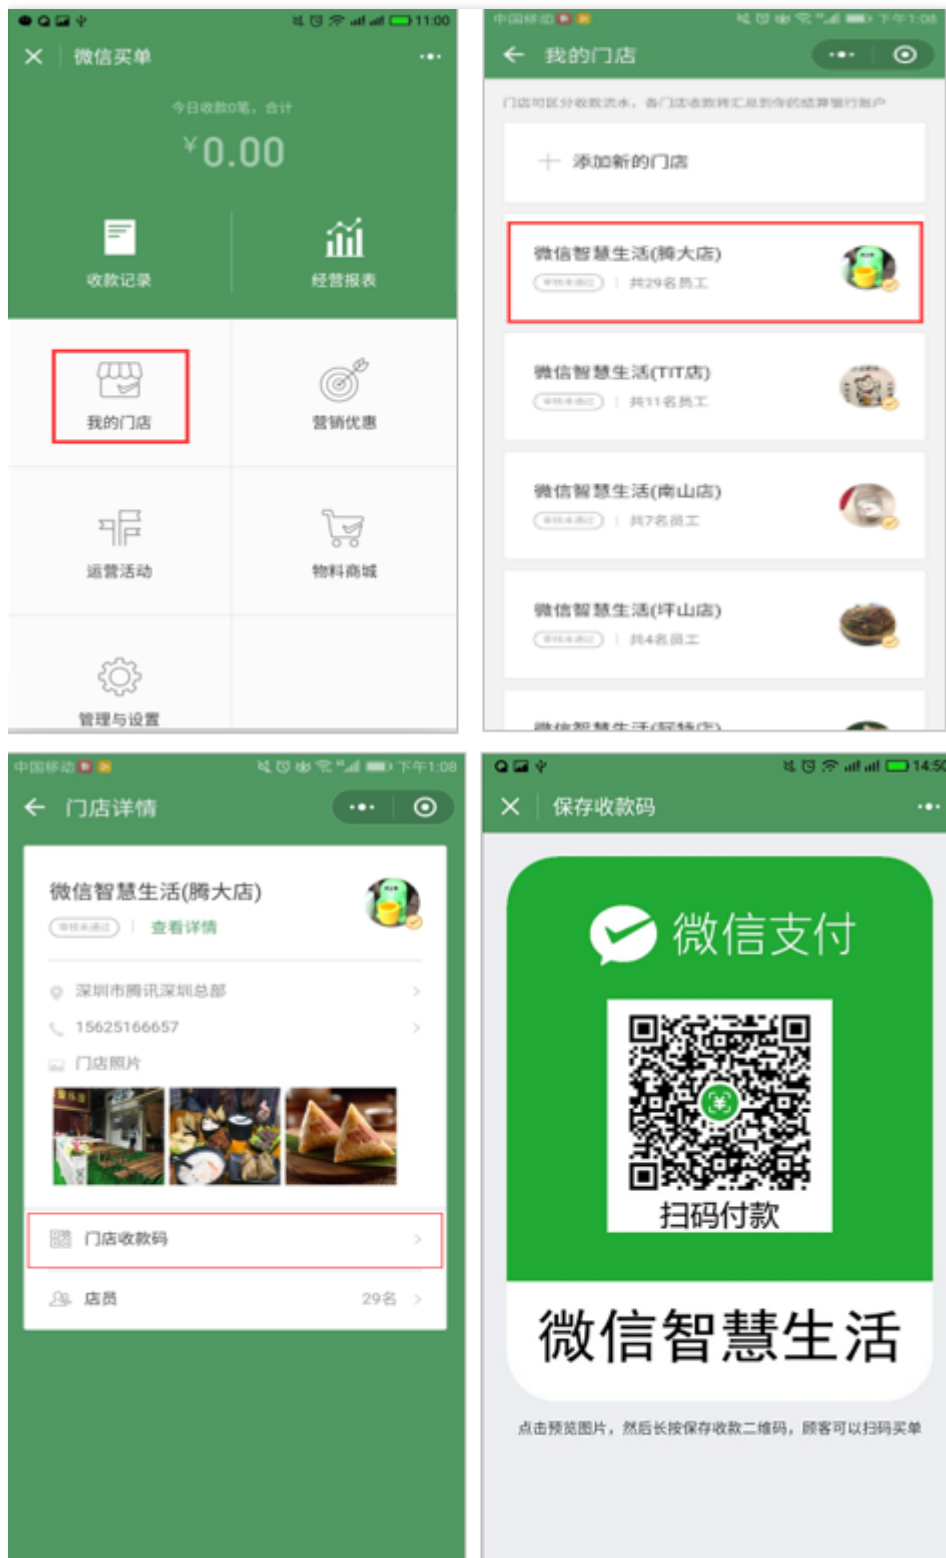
11:00

微信买单

今日收款0笔，合计

¥0.00

收款记录

经营报表

我的门店

营销优惠

运营活动

物料商城

管理与设置

中国移动 下午1:08

我的门店

门店可区分收款流水，各门店收款将汇总到你的结算银行账户

添加新的门店

微信智慧生活(腾大店)

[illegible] | 共29名员工

微信智慧生活(TIT店)

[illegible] | 共11名员工

微信智慧生活(南山店)

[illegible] | 共7名员工

微信智慧生活(坪山店)

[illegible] | 共4名员工

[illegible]

中国移动 下午1:08

门店详情

微信智慧生活(腾大店)

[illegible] | 查看详情

深圳市腾讯深圳总部

15625166657

门店照片

门店收款码

店员 29名

14:50

保存收款码

微信支付

扫码付款

微信智慧生活

点击预览图片，然后长按保存收款二维码，顾客可以扫码买单